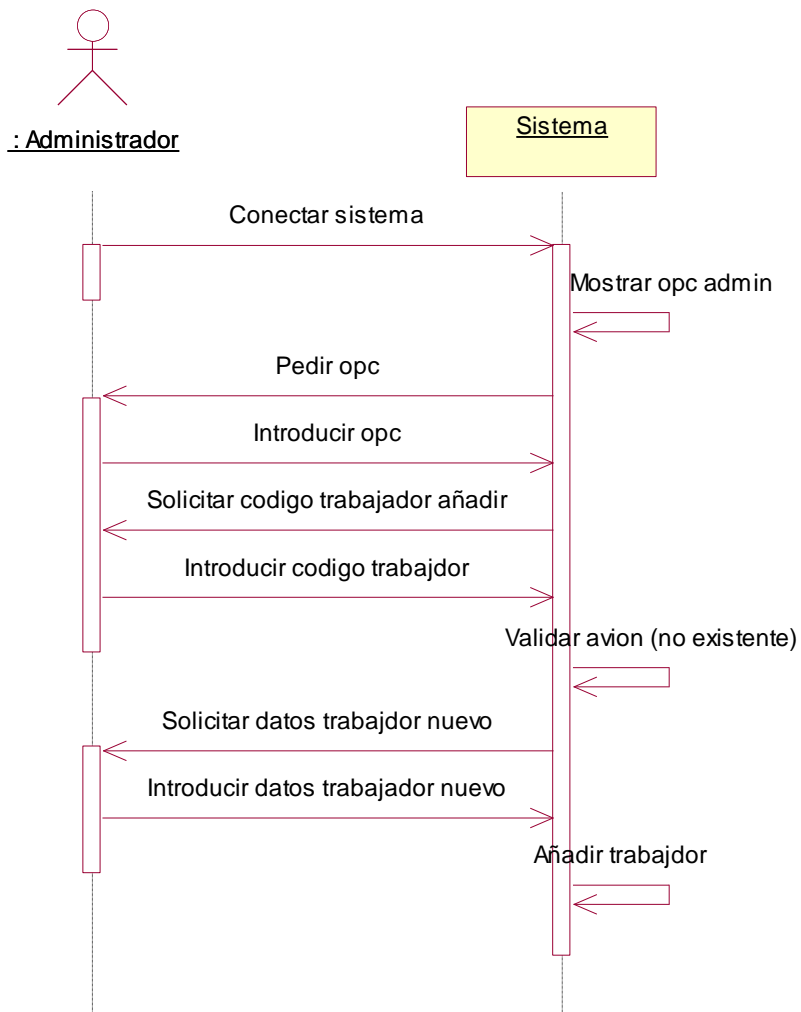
: Administrador

Sistema

Conectar sistema

Mostrar opc admin

Pedir opc

Introducir opc

Solicitar codigo trabajador añadir

Introducir codigo trabajdor

Validar avion (no existente)

Solicitar datos trabajdor nuevo

Introducir datos trabajador nuevo

Añadir trabajdor